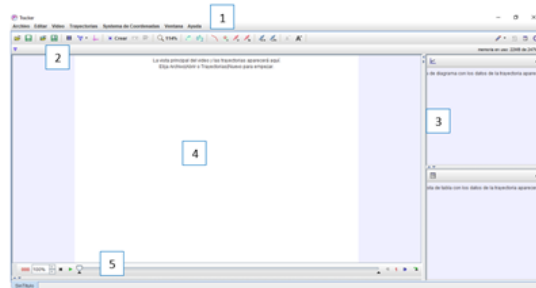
Tracker
Archivo Editar Video Trayectorias Sistema de Coordenadas Ventana Ayuda
1
Crear
114%
memoria en uso: 22MB de 247
2
La vista principal del video y las trayectorias aparecerá aquí
Elija Archivo|Abrir o Trayectorias|Nuevo para empezar
4
3
a de diagrama con los datos de la trayectoria
ta de tabla con los datos de la trayectoria aparecer
5
100%
SinTitulo